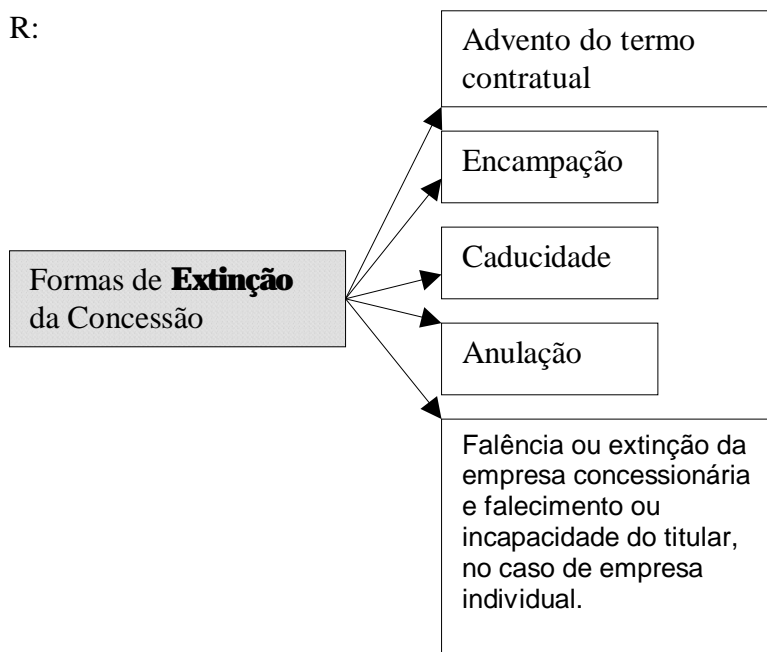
R:

Formas de **Extinção** da Concessão

Advento do termo contratual

Encampação

Caducidade

Anulação

Falência ou extinção da empresa concessionária e falecimento ou incapacidade do titular, no caso de empresa individual.